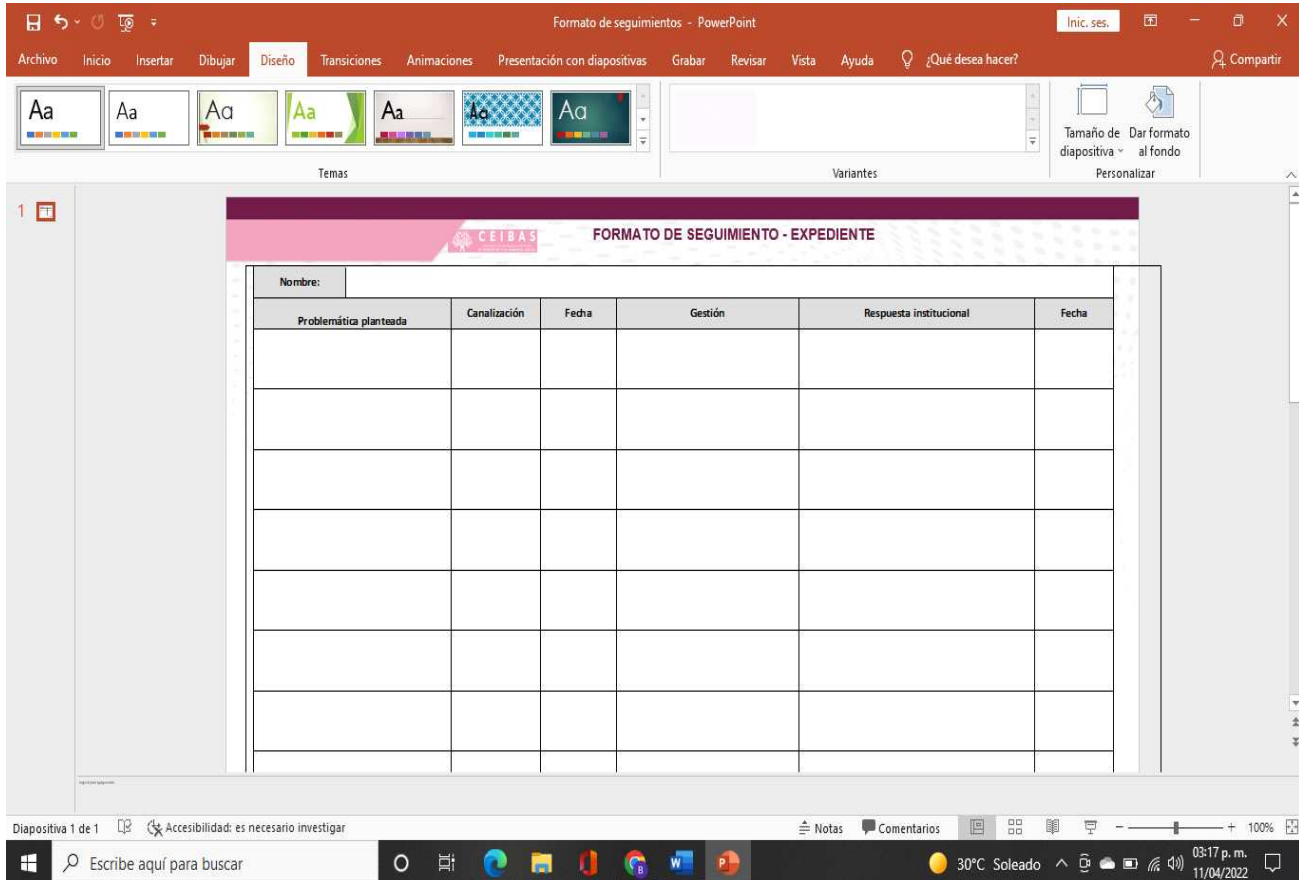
Formato de seguimientos - PowerPoint

Inic. ses.

Archivo Inicio Insertar Dibujar Diseño Transiciones Animaciones Presentación con diapositivas Grabar Revisar Vista Ayuda ¿Qué desea hacer?

Compartir

Aa Aa Aa Aa Aa Aa Aa

Temas

Variantes

Tamaño de diapositiva

Dar formato al fondo

Personalizar

1

CEIBAS

FORMATO DE SEGUIMIENTO - EXPEDIENTE

| Nombre: | | | | | |
|---|---|---|---|---|---|
| Problemática planteada | Canalización | Fecha | Gestión | Respuesta institucional | Fecha |
| | | | | | |
| | | | | | |
| | | | | | |
| | | | | | |
| | | | | | |
| | | | | | |
| | | | | | |
| | | | | | |

Diapositiva 1 de 1 Accesibilidad: es necesario investigar

Notas Comentarios 100%

Escribe aquí para buscar

30°C Soleado 03:17 p. m. 11/04/2022